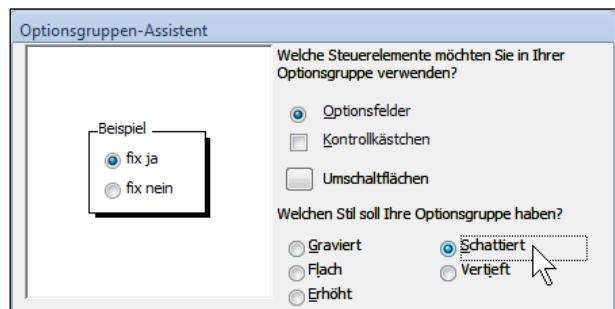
Optionsgruppen-Assistent

Beispiel

fix ja

fix nein

Welche Steuerelemente möchten Sie in Ihrer Optionsgruppe verwenden?

Optionsfelder

Kontrollkästchen

Umschaltflächen

Welchen Stil soll Ihre Optionsgruppe haben?

Graviert

Schattiert

Flach

Vertieft

Erhöht